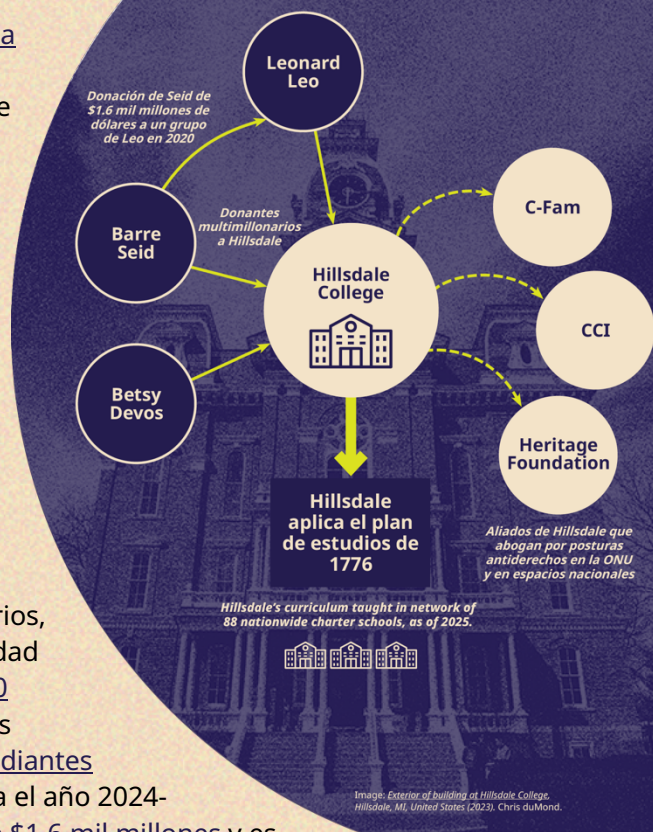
a

e

rios,
dad
0
s
diantes
a el año 2024-

Leonard Leo

Donación de Seid de $1.6 mil millones de dólares a un grupo de Leo en 2020

Barre Seid

Donantes multimillonarios a Hillsdale

Hillsdale College

Betsy Devos

C-Fam

CCI

Heritage Foundation

Hillsdale aplica el plan de estudios de 1776

Aliados de Hillsdale que abogan por posturas antiderechos en la ONU y en espacios nacionales

Hillsdale's curriculum taught in network of 88 nationwide charter schools, as of 2025.

Image: Exterior of building at Hillsdale College, Hillsdale, MI, United States (2023). Chris duMond.